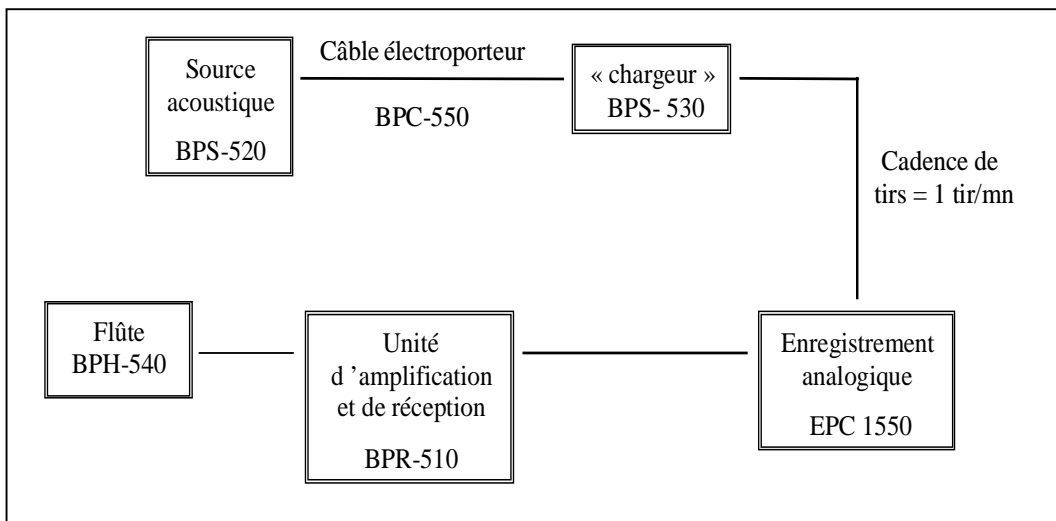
Source acoustique
BPS-520

Câble électroporteur

BPC-550

« chargeur »
BPS- 530

Cadence de tirs = 1 tir/mn

Flûte
BPH-540

Unité d 'amplification et de réception
BPR-510

Enregistrement analogique
EPC 1550